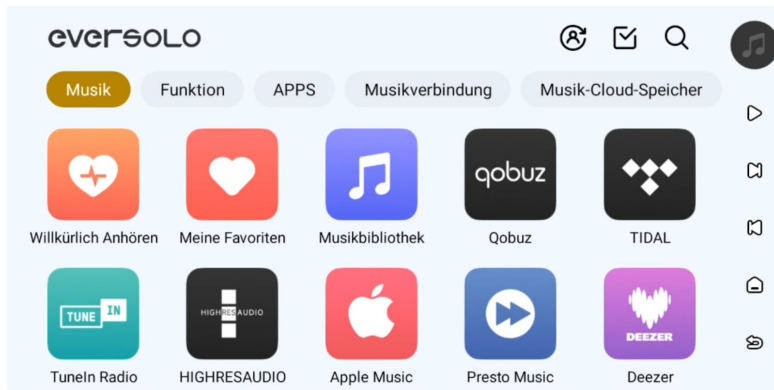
eversolo

Musik
Funktion
APPS
Musikverbindung
Musik-Cloud-Speicher

Willkürlich Anhören
Meine Favoriten
Musikbibliothek
qobuz
Qobuz
TIDAL

TUNE IN
TuneIn Radio
HIGHRESAUDIO
HIGHRESAUDIO
Apple Music
Presto Music
DEEZER
Deezer